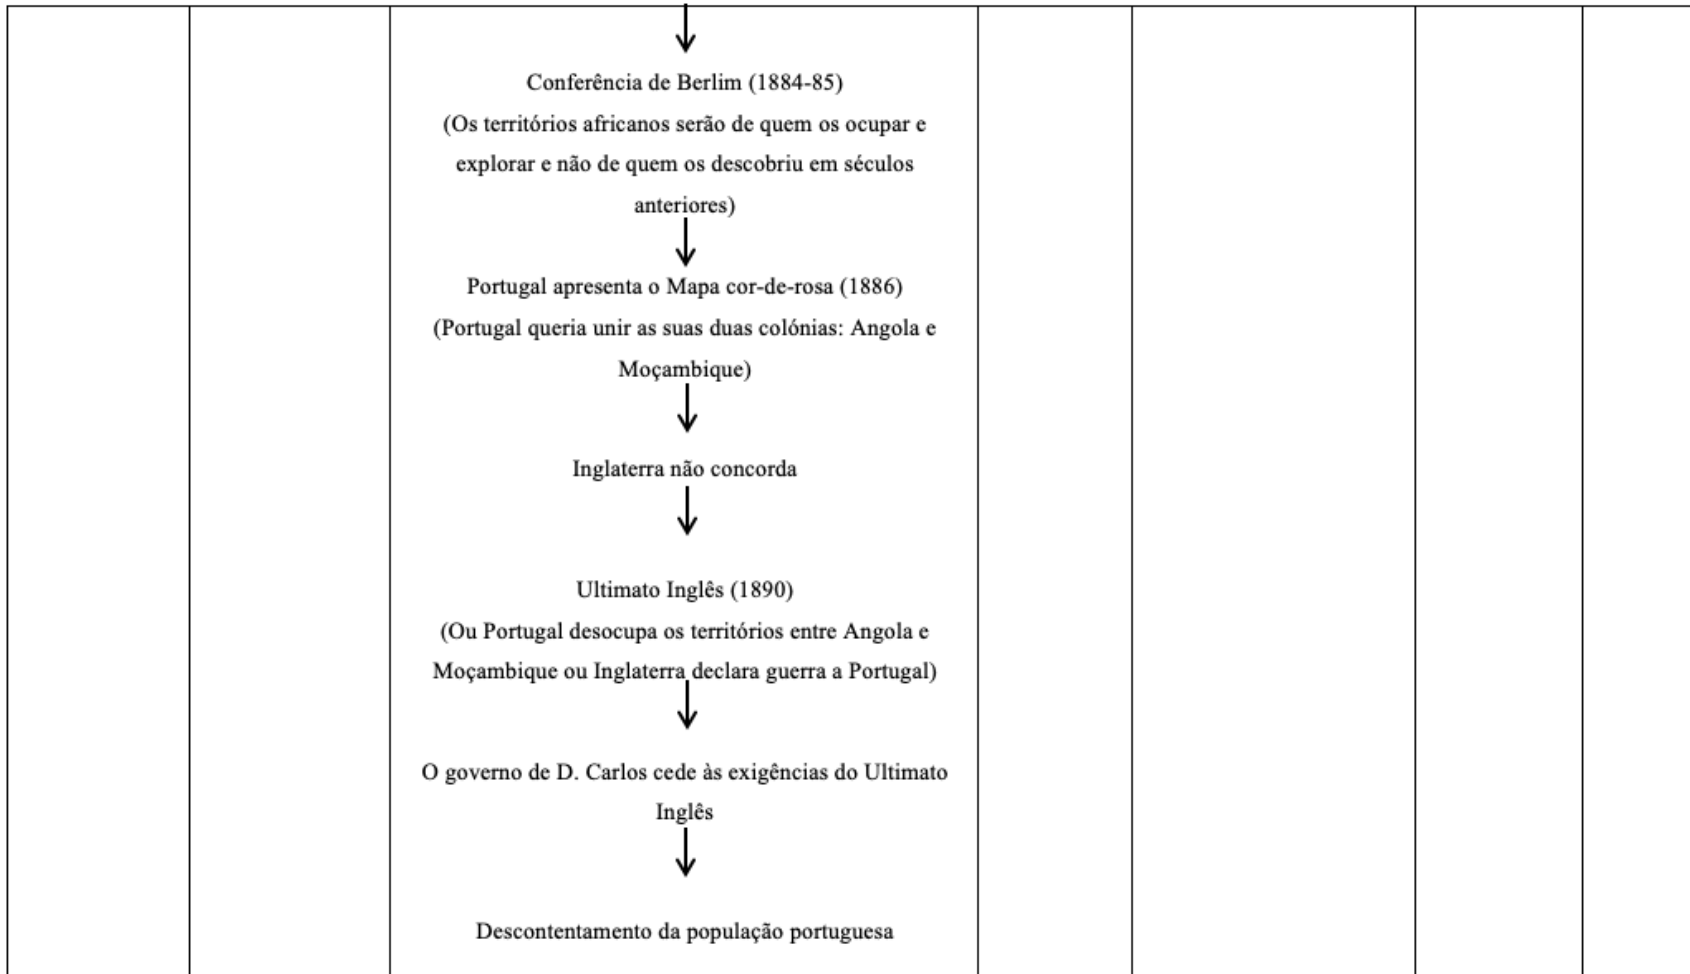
Conferência de Berlim (1884-85)
(Os territórios africanos serão de quem os ocupar e explorar e não de quem os descobriu em séculos anteriores)

Portugal apresenta o Mapa cor-de-rosa (1886)
(Portugal queria unir as suas duas colónias: Angola e Moçambique)

Inglaterra não concorda

Ultimato Inglês (1890)
(Ou Portugal desocupa os territórios entre Angola e Moçambique ou Inglaterra declara guerra a Portugal)

O governo de D. Carlos cede às exigências do Ultimato Inglês

Descontentamento da população portuguesa